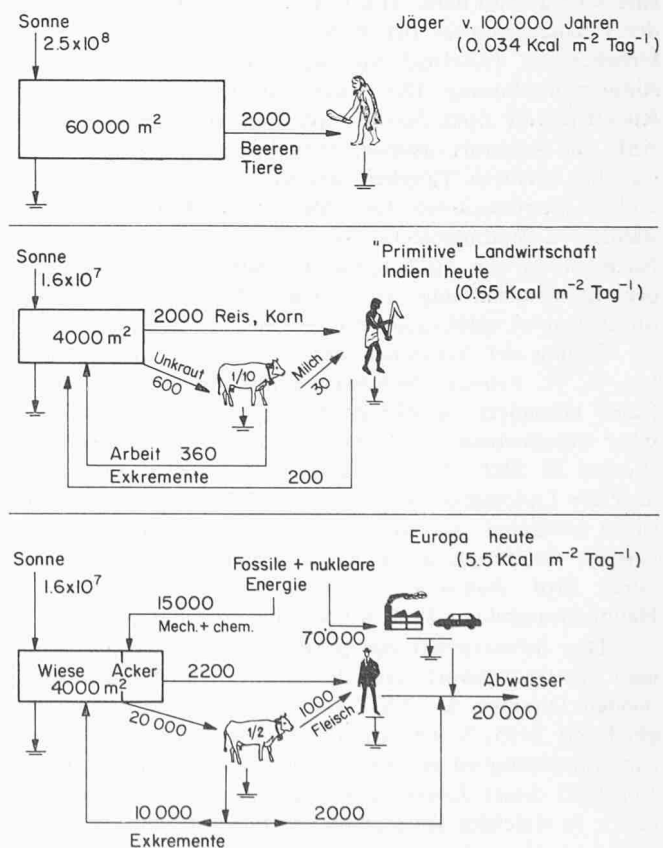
Sonne
$2.5 \times 10^8$

Jäger v. 100'000 Jahren
(0.034 Kcal $m^{-2}$ $Tag^{-1}$)

60 000 $m^2$

2000
Beeren
Tiere

Sonne
$1.6 \times 10^7$

"Primitive" Landwirtschaft
Indien heute
(0.65 Kcal $m^{-2}$ $Tag^{-1}$)

4000 $m^2$

2000 Reis, Korn

Unkraut
600

1/10

Milch
30

Arbeit 360
Exkremente 200

Europa heute
(5.5 Kcal $m^{-2}$ $Tag^{-1}$)

Sonne
$1.6 \times 10^7$

Fossile + nukleare
Energie

15000
Mech. + chem.

70000

Wiese Acker
4000 $m^2$

2200

20 000

1/2

1000
Fleisch

Abwasser
20 000

10 000
2000
Exkremente